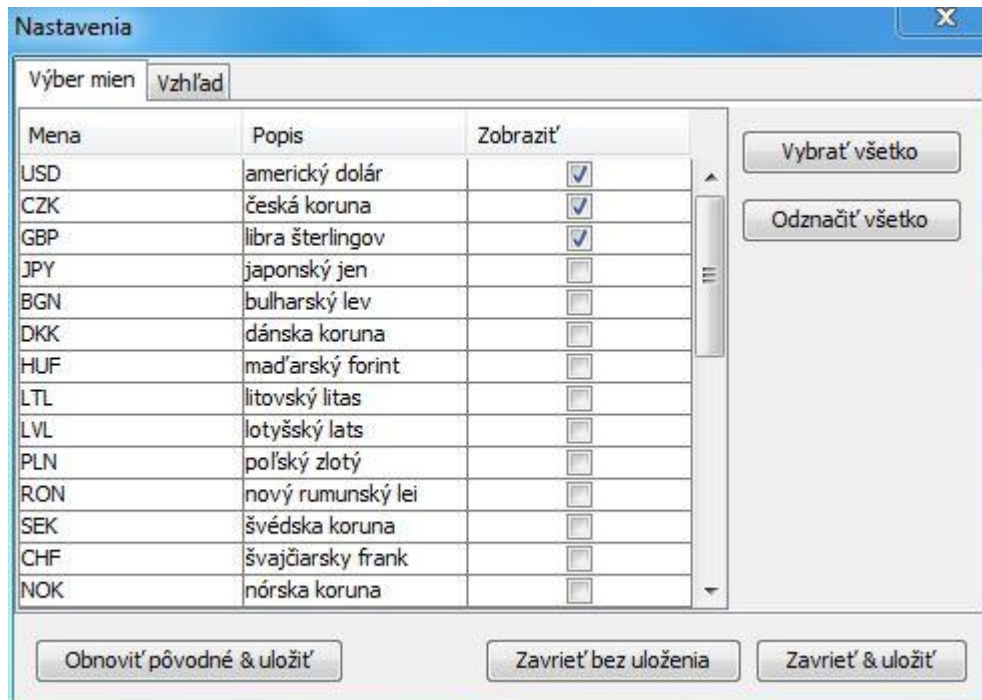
Nastavenia

X

Výber mien | Vzhľad

| Mena | Popis | Zobraziť |
|---|---|---|
| USD | americký dolár | ☑ |
| CZK | česká koruna | ☑ |
| GBP | libra šterlingov | ☑ |
| JPY | japonský jen | ☐ |
| BGN | bulharský lev | ☐ |
| DKK | dánska koruna | ☐ |
| HUF | maďarský forint | ☐ |
| LTL | litovský litas | ☐ |
| LVL | lotyšský lats | ☐ |
| PLN | poľský zlotý | ☐ |
| RON | nový rumunský lei | ☐ |
| SEK | švédska koruna | ☐ |
| CHF | švajčiarsky frank | ☐ |
| NOK | nórska koruna | ☐ |

Vybrať všetko

Odznačiť všetko

Obnoviť pôvodné & uložiť

Zavrieť bez uloženia

Zavrieť & uložiť